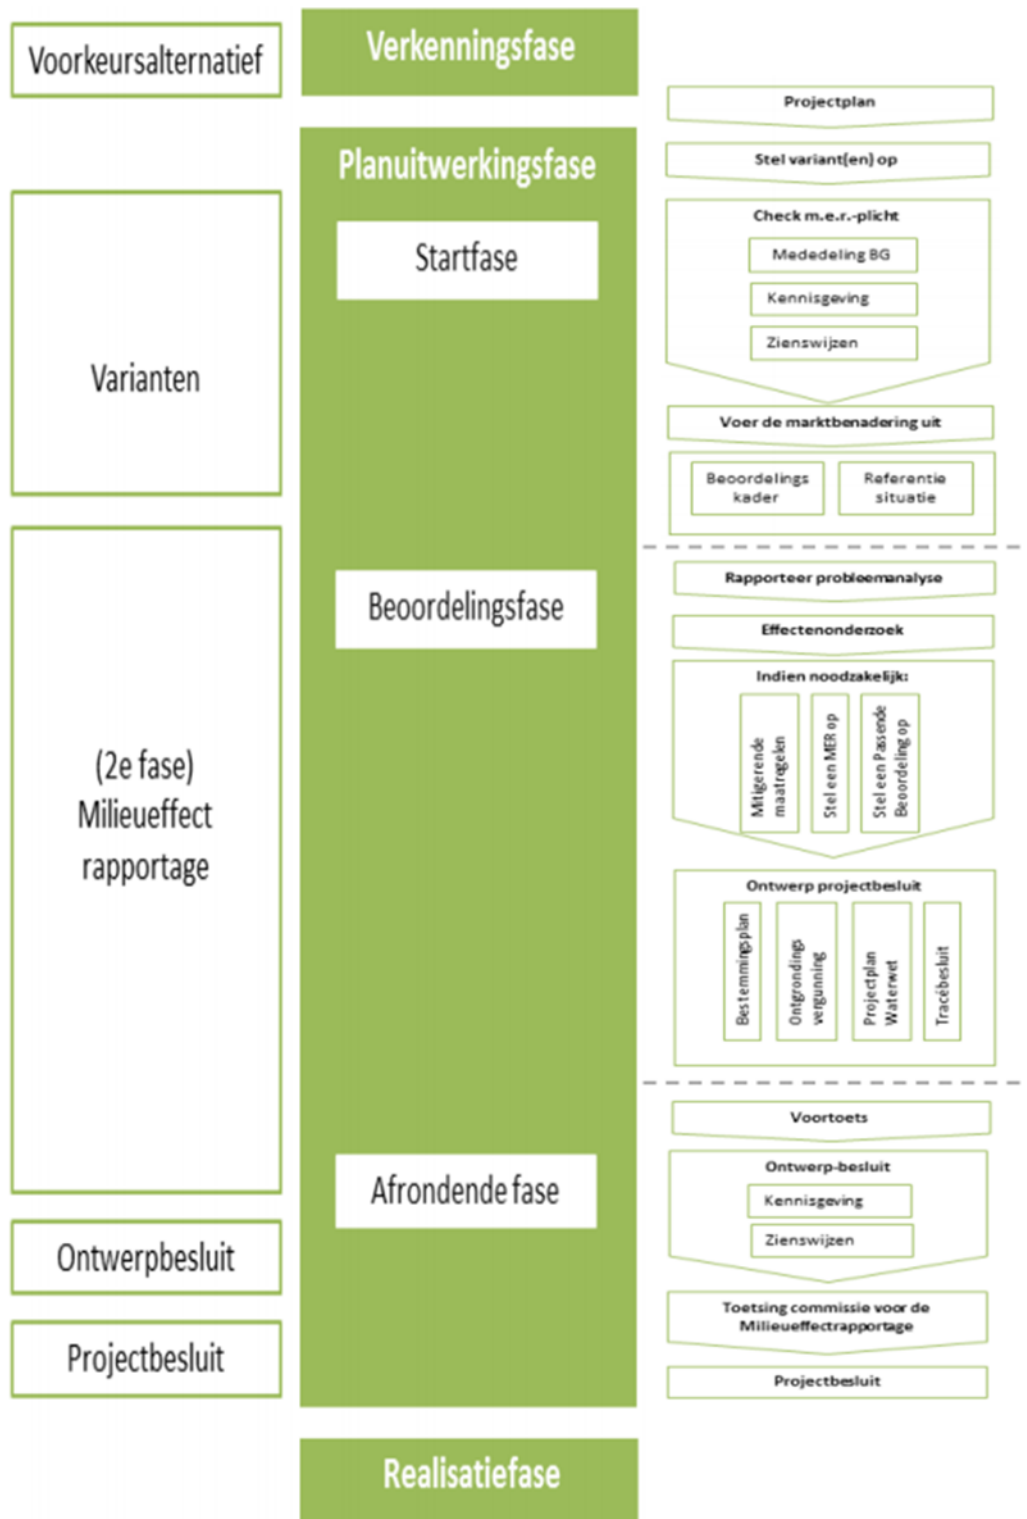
Voorkeursalternatief

Varianten

(2e fase) Milieueffect rapportage

Ontwerpbesluit

Projectbesluit

Verkenningsfase

Planuitwerkingsfase

Startfase

Beoordelingsfase

Afrondende fase

Realisatiefase

Projectplan

Stel variant(en) op

Check m.e.r.-plicht

Mededeling BG

Kennisgeving

Zienswijzen

Voer de marktbenadering uit

Beoordelings kader

Referentie situatie

Rapporteer probleemanalyse

Effectenonderzoek

Indien noodzakelijk:

Mitigerende maatregelen

Stel een MER op

Stel een Passende Beoordeling op

Ontwerp projectbesluit

Bestemmingsplan

Ontgrondings vergunning

Projectplan Waterwet

Tracébesluit

Voortoets

Ontwerp-besluit

Kennisgeving

Zienswijzen

Toetsing commissie voor de Milieueffectrapportage

Projectbesluit